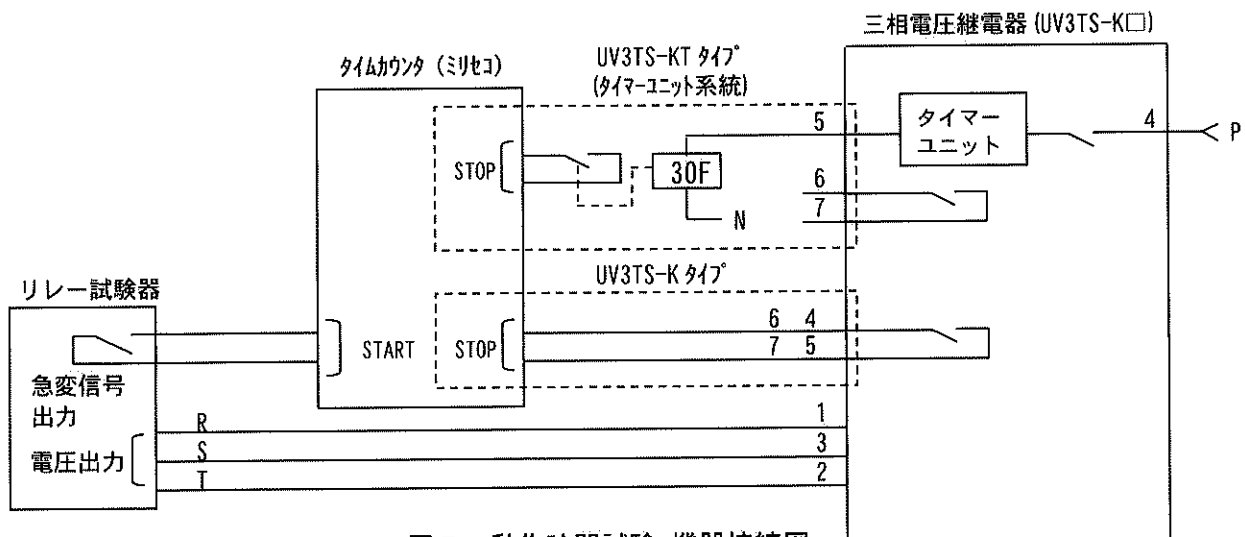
三相電圧継電器 (UV3TS-K□)

タイムカウンタ (ミリセコ)

UV3TS-KT タイプ
(タイマーユニット系統)

STOP

30F

N

5

6

7

タイマー
ユニット

4

P

リレー試験器

UV3TS-K タイプ

START

STOP

6 4
7 5

急変信号
出力

R
S
T

電圧出力

1
3
2

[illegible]